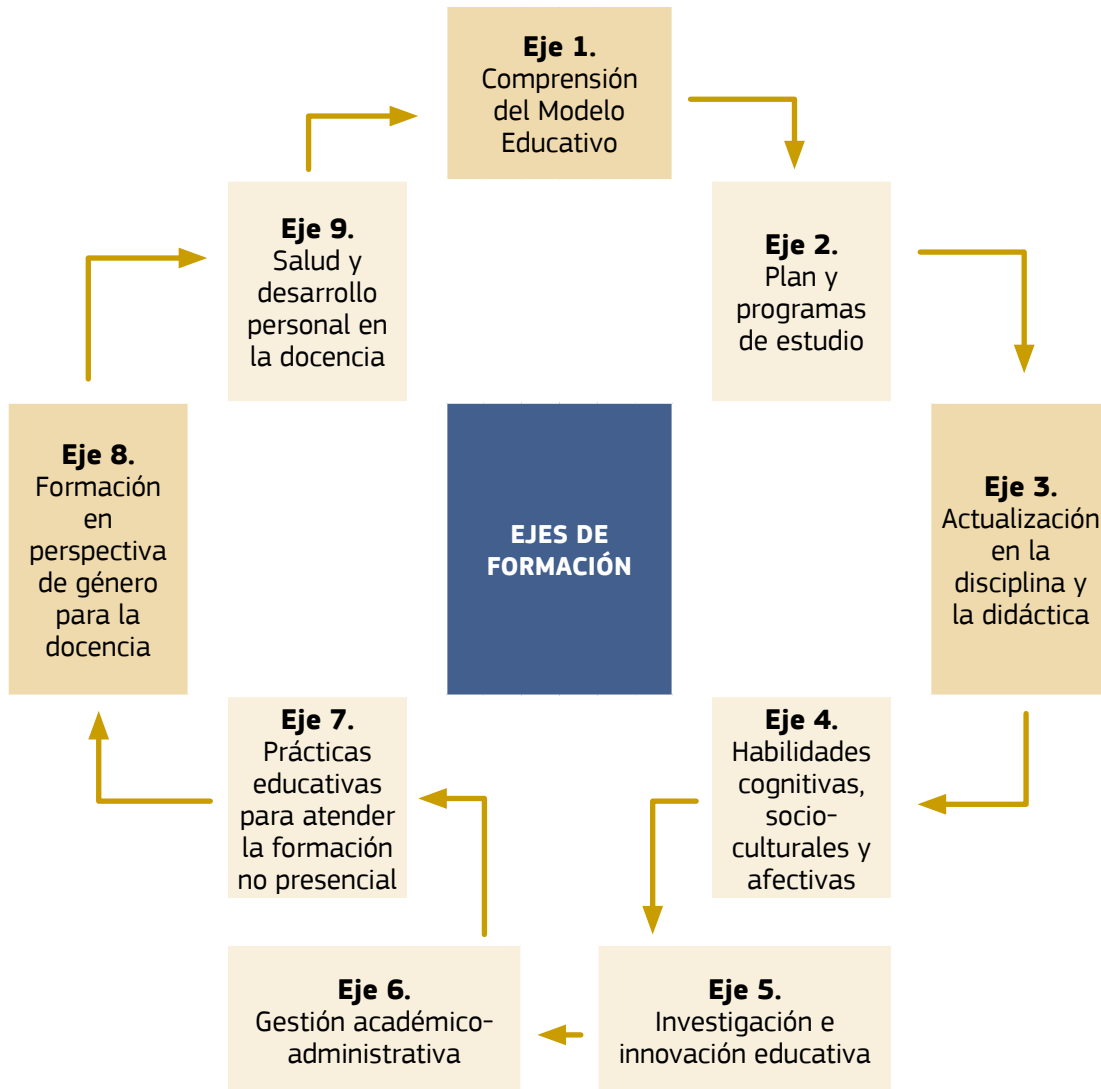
**Eje 1.**
Comprensión del Modelo Educativo

**Eje 2.**
Plan y programas de estudio

**Eje 3.**
Actualización en la disciplina y la didáctica

**Eje 4.**
Habilidades cognitivas, socio-culturales y afectivas

**Eje 5.**
Investigación e innovación educativa

**Eje 6.**
Gestión académico-administrativa

**Eje 7.**
Prácticas educativas para atender la formación no presencial

**Eje 8.**
Formación en perspectiva de género para la docencia

**Eje 9.**
Salud y desarrollo personal en la docencia

**EJES DE FORMACIÓN**